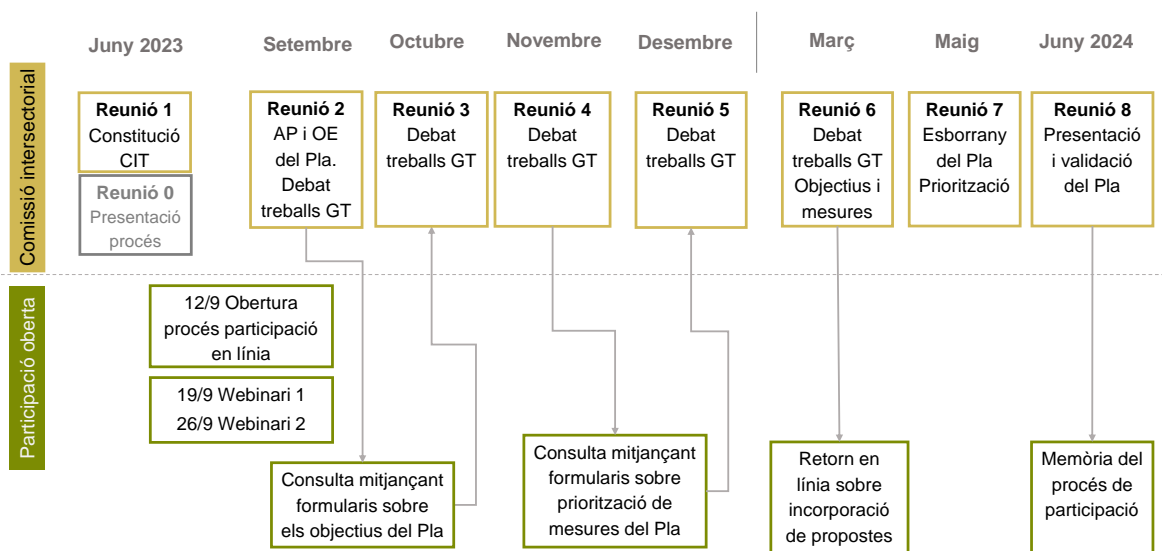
Juny 2023 Setembre Octubre Novembre Desembre Març Maig Juny 2024

Comissió intersectorial

Reunió 1
Constitució CIT

Reunió 0
Presentació procés

Reunió 2
AP i OE del Pla. Debat treballs GT

Reunió 3
Debat treballs GT

Reunió 4
Debat treballs GT

Reunió 5
Debat treballs GT

Reunió 6
Debat treballs GT Objectius i mesures

Reunió 7
Esborrany del Pla Priorització

Reunió 8
Presentació i validació del Pla

Participació oberta

12/9 Obertura procés participació en línia

19/9 Webinari 1
26/9 Webinari 2

Consulta mitjançant formularis sobre els objectius del Pla

Consulta mitjançant formularis sobre priorització de mesures del Pla

Retorn en línia sobre incorporació de propostes

Memòria del procés de participació